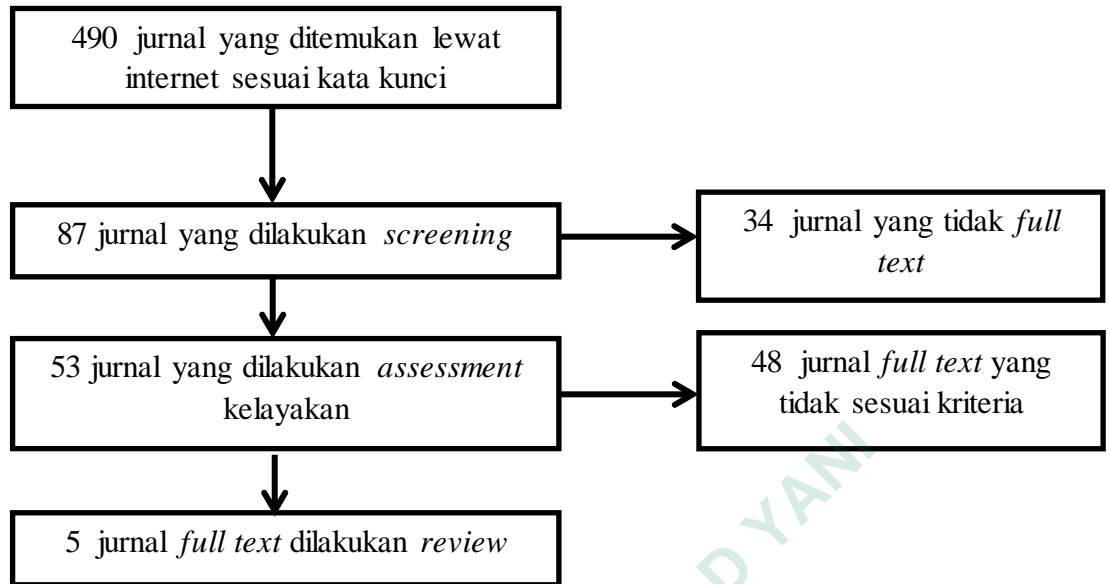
490 jurnal yang ditemukan lewat internet sesuai kata kunci

87 jurnal yang dilakukan *screening*

34 jurnal yang tidak *full text*

53 jurnal yang dilakukan *assessment* kelayakan

48 jurnal *full text* yang tidak sesuai kriteria

5 jurnal *full text* dilakukan *review*

D YANI